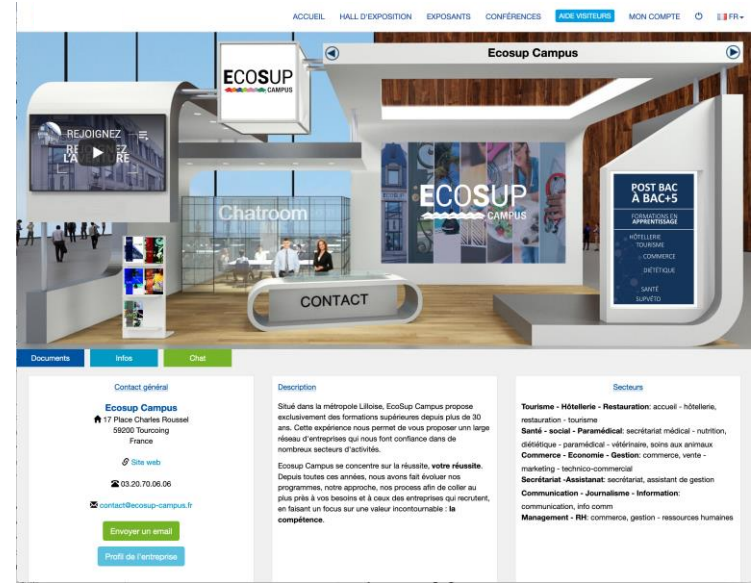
ACCUEIL HALL D'EXPOSITION EXPOSANTS CONFÉRENCES AIDE VISITEURS MON COMPTE FR

Ecosup Campus

ECOSUP CAMPUS

REJOIGNEZ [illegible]

Chatroom

ECOSUP CAMPUS

POST BAC À BAC+5

FORMATIONS EN APPRENTISSAGE

HÔTELLERIE TOURISME COMMERCE DIÉTÉTIQUE SANTÉ SUPVÉTO

CONTACT

Documents Infos Chat

Contact général

Ecosup Campus
17 Place Charles Roussel
59200 Tourcoing
France

Site web

03.20.70.06.06

contact@ecosup-campus.fr

Envoyer un email

Profil de l'entreprise

Description

Situé dans la métropole Lilloise, EcoSup Campus propose exclusivement des formations supérieures depuis plus de 30 ans. Cette expérience nous permet de vous proposer unn large réseau d'entreprises qui nous font confiance dans de nombreux secteurs d'activités.

Ecosup Campus se concentre sur la réussite, **votre réussite**. Depuis toutes ces années, nous avons fait évoluer nos programmes, notre approche, nos process afin de coller au plus près à vos besoins et à ceux des entreprises qui recrutent, en faisant un focus sur une valeur incontournable : **la compétence**.

Secteurs

**Tourisme - Hôtellerie - Restauration**: accueil - hôtellerie, restauration - tourisme
**Santé - social - Paramédical**: secrétariat médical - nutrition, diététique - paramédical - vétérinaire, soins aux animaux
**Commerce - Economie - Gestion**: commerce, vente - marketing - technico-commercial
**Secrétariat -Assistanat**: secrétariat, assistant de gestion
**Communication - Journalisme - Information**: communication, info comm
**Management - RH**: commerce, gestion - ressources humaines